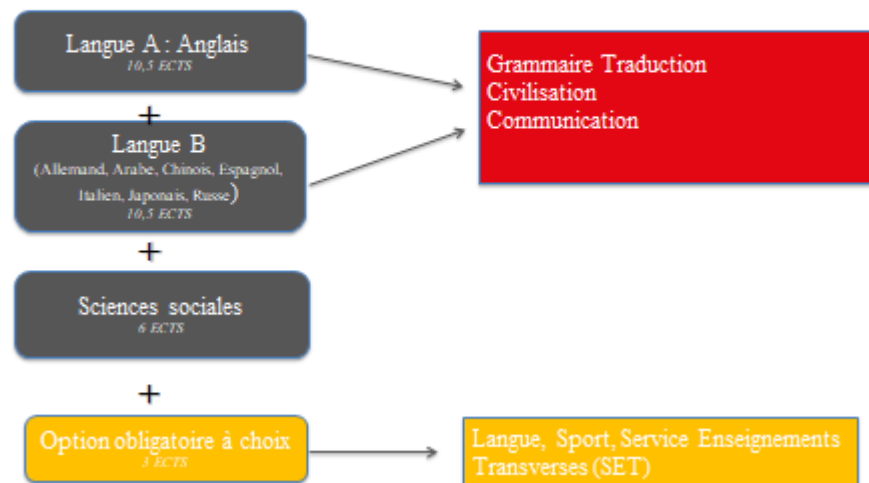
Langue A : Anglais
10,5 ECTS

+

Langue B
(Allemand, Arabe, Chinois, Espagnol, Italien, Japonais, Russe)
10,5 ECTS

+

Sciences sociales
6 ECTS

+

Option obligatoire à choix
3 ECTS

Grammaire Traduction
Civilisation
Communication

Langue, Sport, Service Enseignements Transverses (SET)